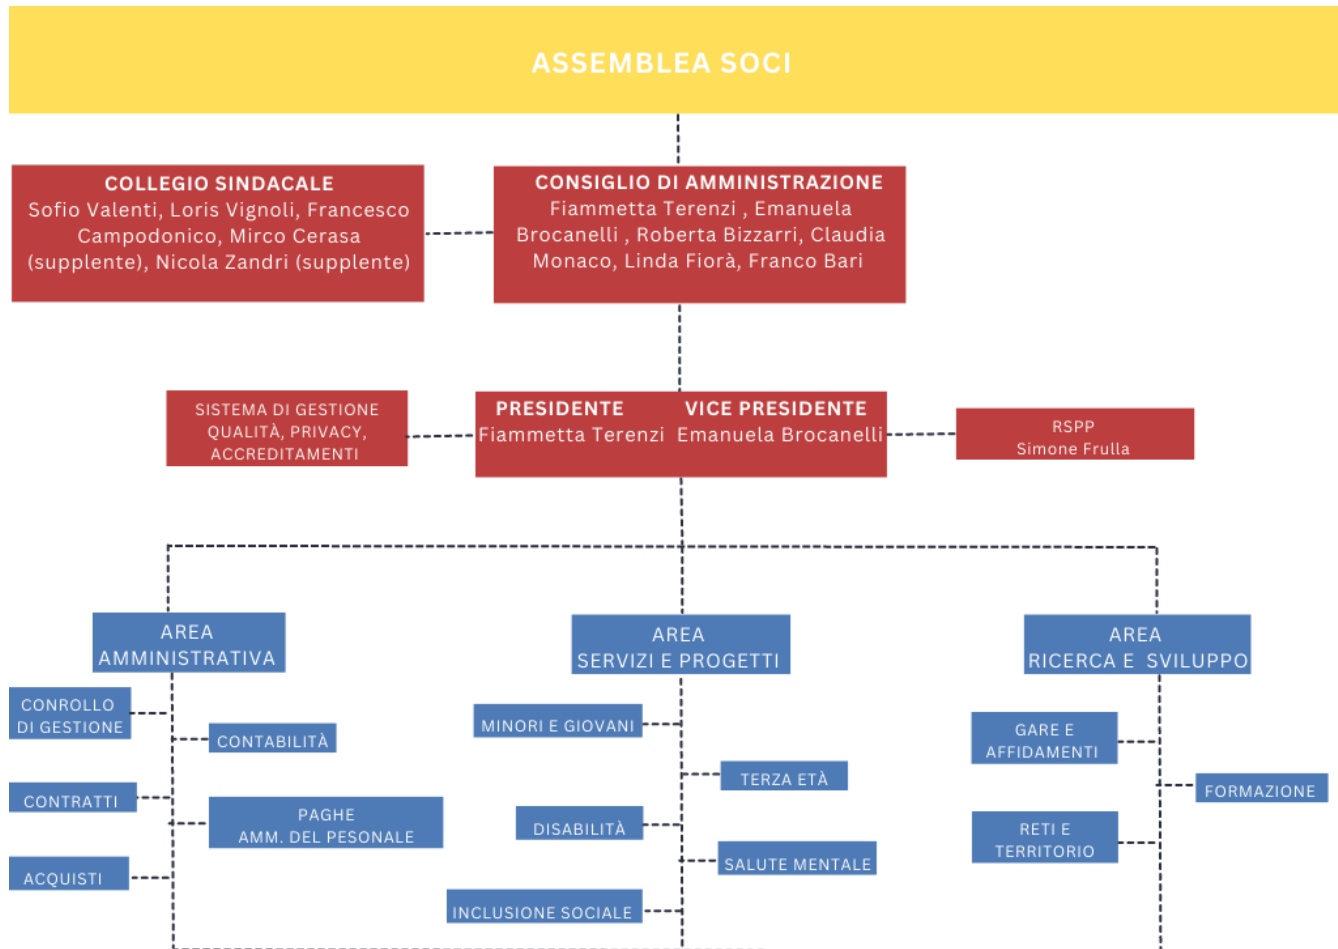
ASSEMBLEA SOCI

COLLEGIO SINDACALE
Sofio Valenti, Loris Vignoli, Francesco Campodonico, Mirco Cerasa (supplente), Nicola Zandri (supplente)

CONSIGLIO DI AMMINISTRAZIONE
Fiammetta Terenzi , Emanuela Brocanelli , Roberta Bizzarri, Claudia Monaco, Linda Fiorà, Franco Bari

SISTEMA DI GESTIONE QUALITÀ, PRIVACY, ACCREDITAMENTI

PRESIDENTE
Fiammetta Terenzi

VICE PRESIDENTE
Emanuela Brocanelli

RSPP
Simone Frulla

AREA AMMINISTRATIVA

CONROLLO DI GESTIONE

CONTABILITÀ

CONTRATTI

PAGHE AMM. DEL PESONALE

ACQUISTI

AREA SERVIZI E PROGETTI

MINORI E GIOVANI

TERZA ETÀ

DISABILITÀ

SALUTE MENTALE

INCLUSIONE SOCIALE

AREA RICERCA E SVILUPPO

GARE E AFFIDAMENTI

FORMAZIONE

RETI E TERRITORIO